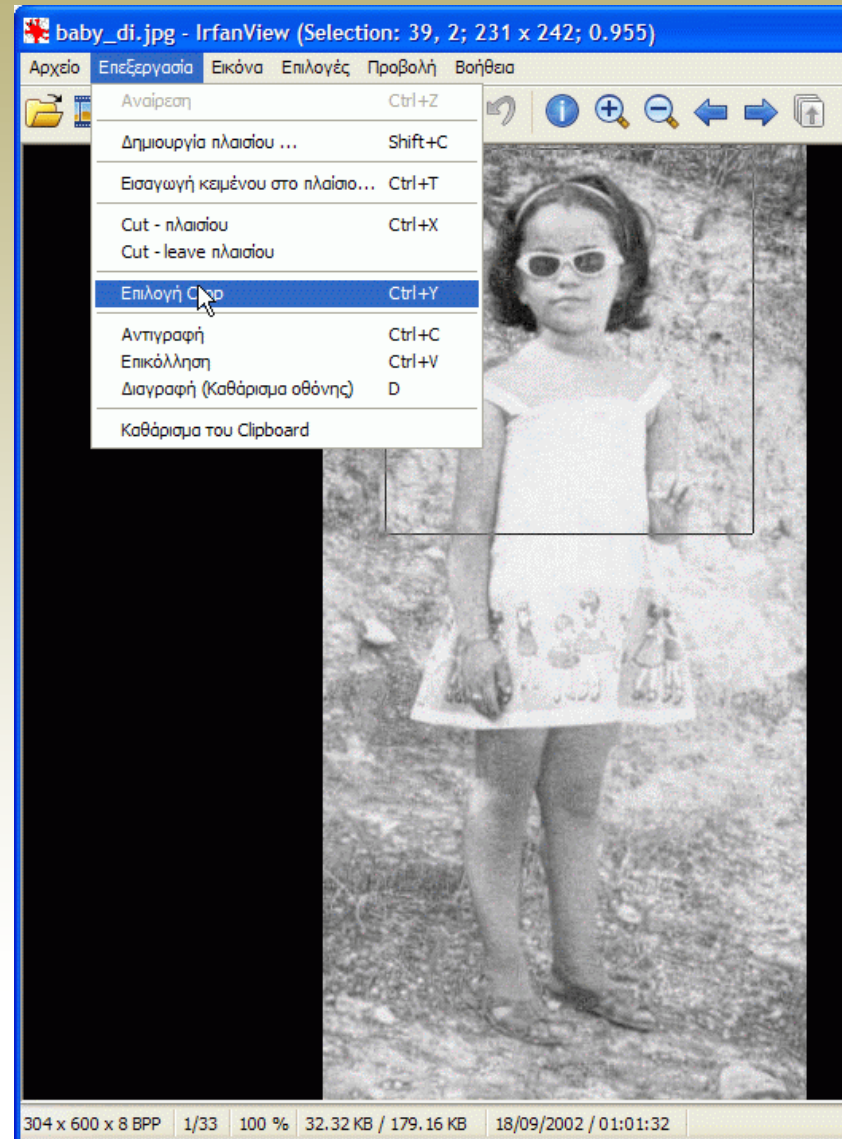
baby_di.jpg - IrfanView (Selection: 39, 2; 231 x 242; 0.955)

Αρχείο Επεξεργασία Εικόνα Επιλογές Προβολή Βοήθεια

Αναίρεση Ctrl+Z
Δημιουργία πλαισίου ... Shift+C
Εισαγωγή κειμένου στο πλαίσιο... Ctrl+T
Cut - πλαισίου Ctrl+X
Cut - leave πλαισίου
Επιλογή C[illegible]p Ctrl+Y
Αντιγραφή Ctrl+C
Επικόλληση Ctrl+V
Διαγραφή (Καθάρισμα οθόνης) D
Καθάρισμα του Clipboard

304 x 600 x 8 BPP | 1/33 | 100 % | 32.32 KB / 179.16 KB | 18/09/2002 / 01:01:32